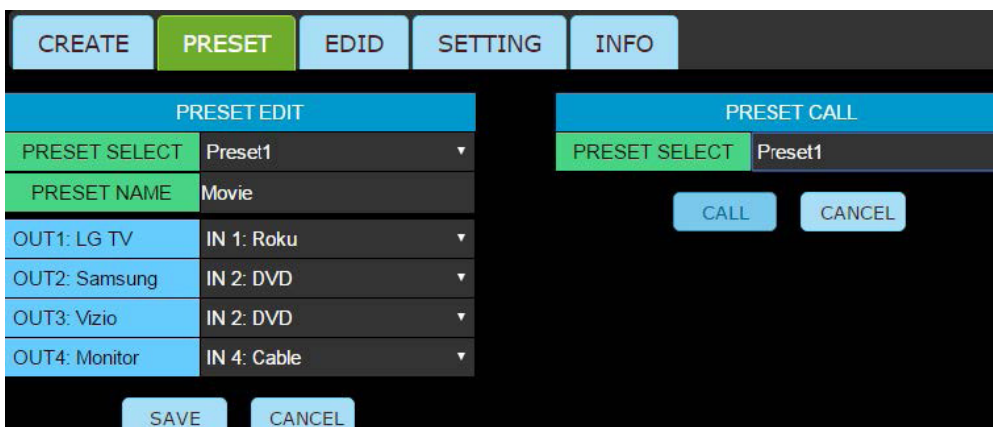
CREATE PRESET EDID SETTING INFO

PRESET EDIT

| PRESET SELECT | Preset1 |
|---|---|
| PRESET NAME | Movie |
| OUT1: LG TV | IN 1: Roku |
| OUT2: Samsung | IN 2: DVD |
| OUT3: Vizio | IN 2: DVD |
| OUT4: Monitor | IN 4: Cable |

SAVE CANCEL

PRESET CALL

| PRESET SELECT | Preset1 |
|---|---|

CALL CANCEL